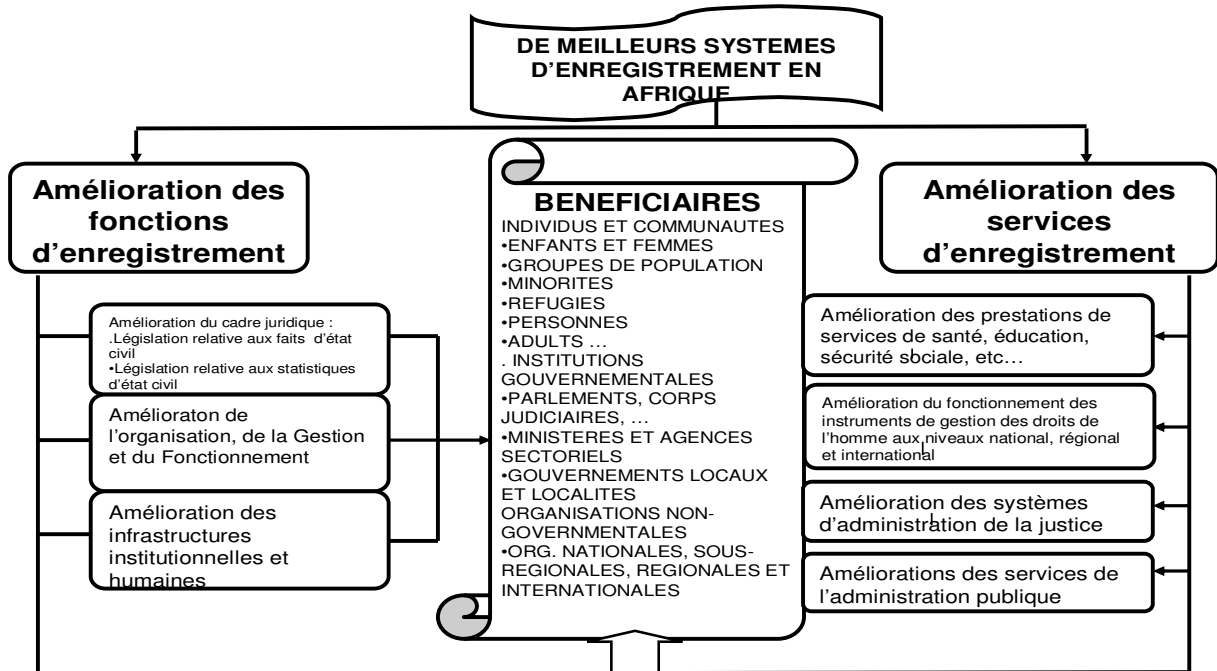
DE MEILLEURS SYSTEMES D'ENREGISTREMENT EN AFRIQUE

Amélioration des fonctions d'enregistrement

Amélioration du cadre juridique :
.Législation relative aux faits d'état civil
•Législation relative aux statistiques d'état civil

Amélioraton de l'organisation, de la Gestion et du Fonctionnement

Amélioration des infrastructures institutionnelles et humaines

BENEFICIAIRES
INDIVIDUS ET COMMUNAUTES
•ENFANTS ET FEMMES
•GROUPES DE POPULATION
•MINORITES
•REFUGIES
•PERSONNES
•ADULTS …
. INSTITUTIONS GOUVERNEMENTALES
•PARLEMENTS, CORPS JUDICIAIRES, …
•MINISTERES ET AGENCES SECTORIELS
•GOUVERNEMENTS LOCAUX ET LOCALITES
ORGANISATIONS NON-GOVERNMENTALES
•ORG. NATIONALES, SOUS-REGIONALES, REGIONALES ET INTERNATIONALES

Amélioration des services d'enregistrement

Amélioration des prestations de services de santé, éducation, sécurité sociale, etc…

Amélioration du fonctionnement des instruments de gestion des droits de l'homme aux niveaux national, régional et international

Amélioration des systèmes d'administration de la justice

Améliorations des services de l'administration publique